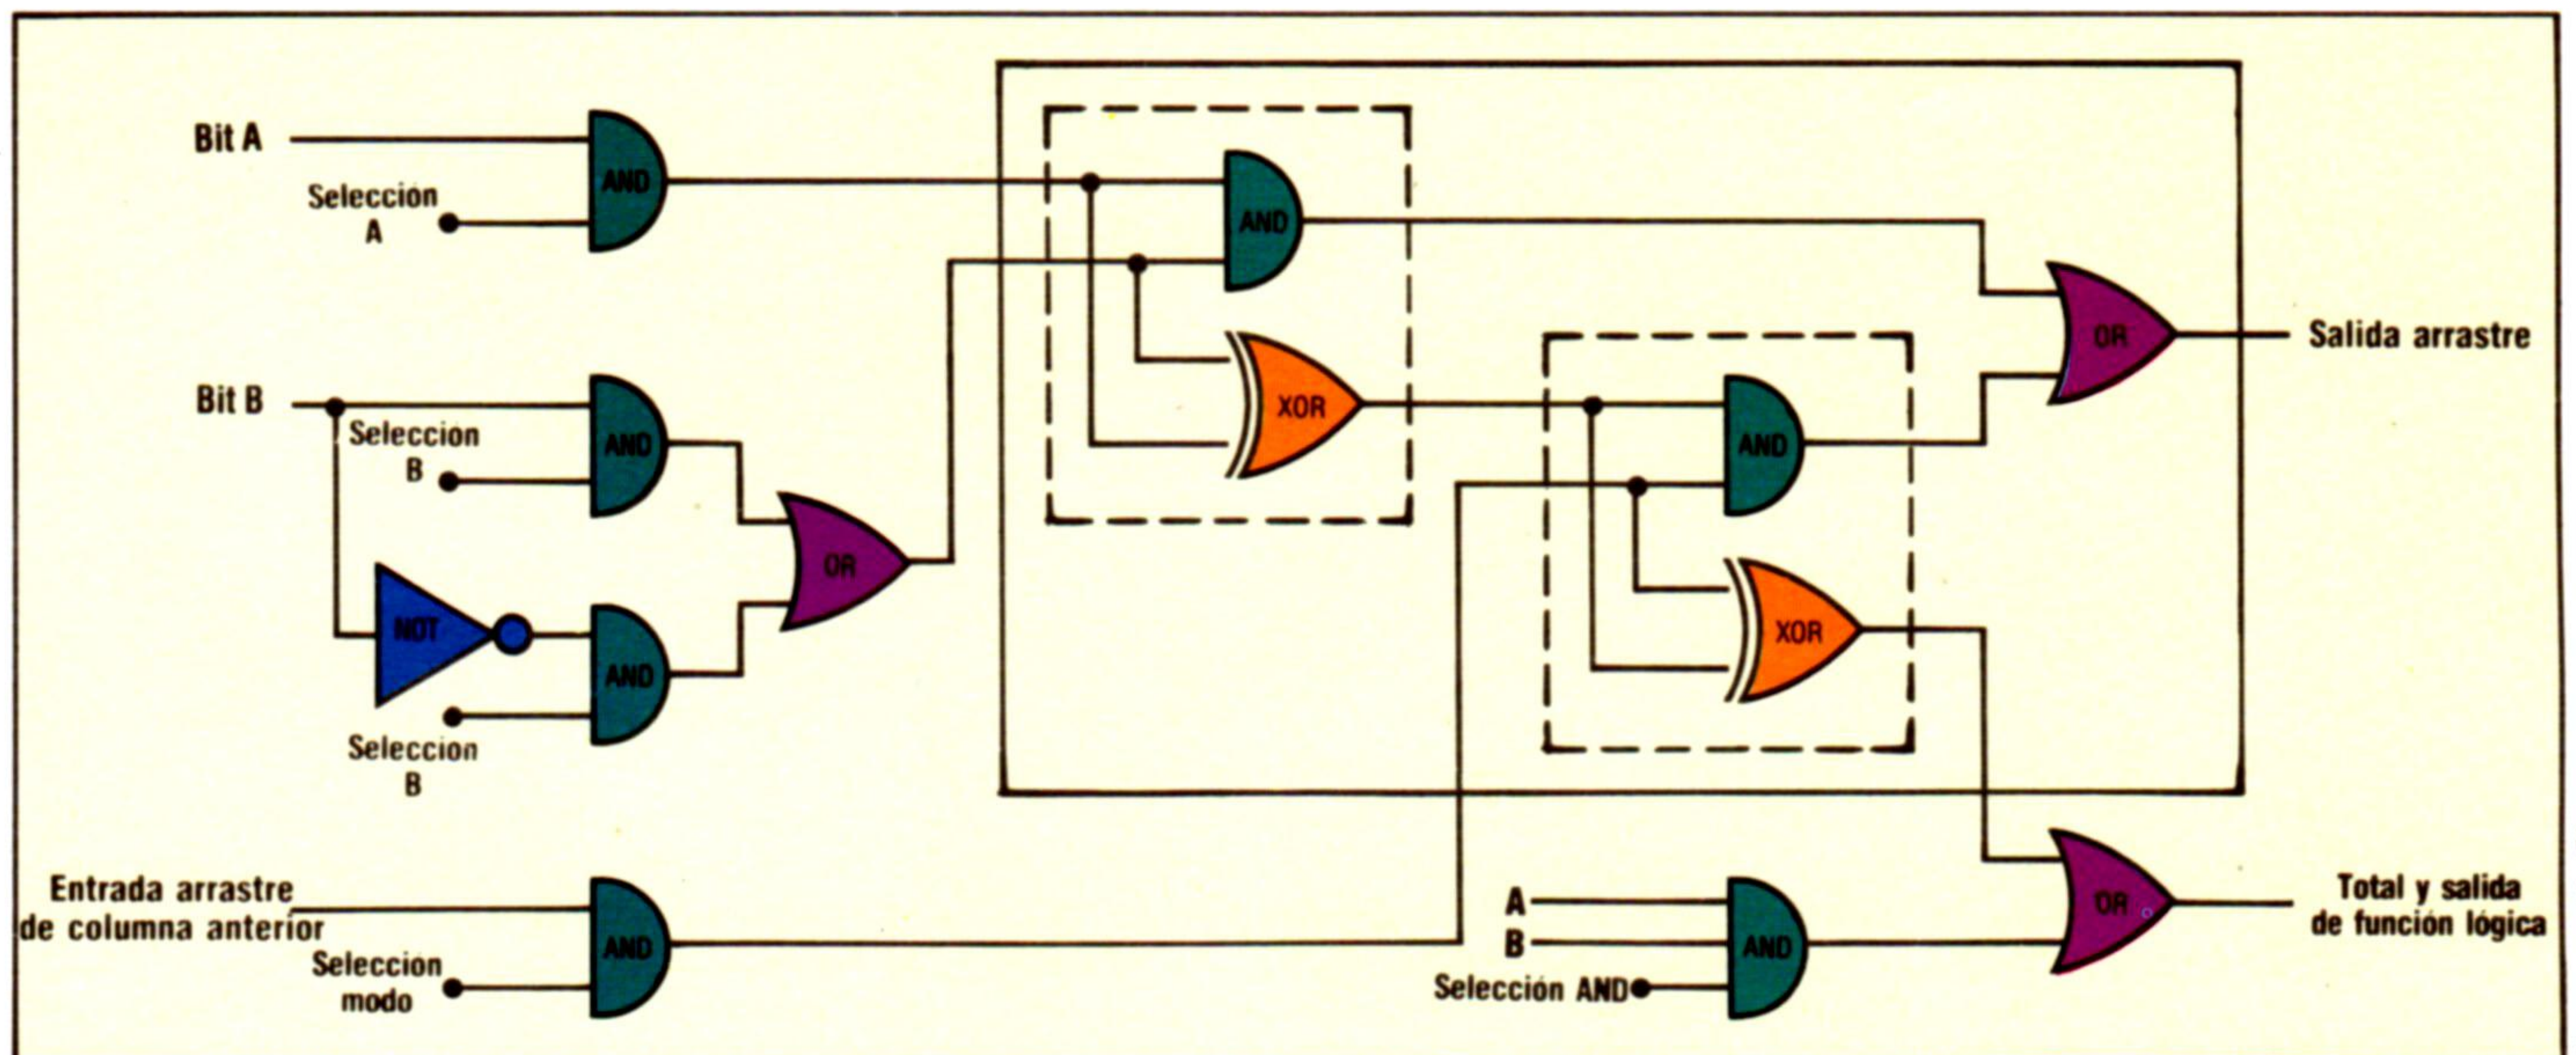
Bit A
Seleccion A
AND
AND
OR
Salida arrastre
XOR
Bit B
Seleccion B
AND
AND
OR
XOR
NOT
AND
Seleccion B
Entrada arrastre de columna anterior
AND
Seleccion modo
A
B
Selección AND
AND
OR
Total y salida de función lógica